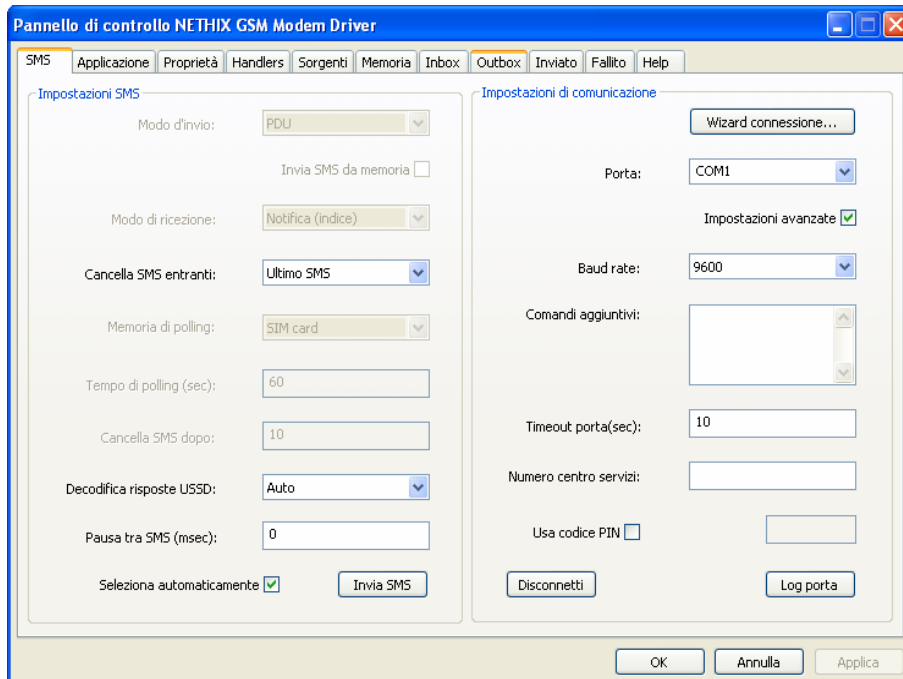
Pannello di controllo NETHIX GSM Modem Driver

SMS | Applicazione | Proprietà | Handlers | Sorgenti | Memoria | Inbox | Outbox | Inviato | Fallito | Help

Impostazioni SMS

Modo d'invio: PDU

Invia SMS da memoria

Modo di ricezione: Notifica (indice)

Cancella SMS entranti: Ultimo SMS

Memoria di polling: SIM card

Tempo di polling (sec): 60

Cancella SMS dopo: 10

Decodifica risposte USSD: Auto

Pausa tra SMS (msec): 0

Seleziona automaticamente

Invia SMS

Impostazioni di comunicazione

Wizard connessione...

Porta: COM1

Impostazioni avanzate

Baud rate: 9600

Comandi aggiuntivi:

Timeout porta(sec): 10

Numero centro servizi:

Usa codice PIN

Disconnetti

Log porta

OK

Annulla

Applica